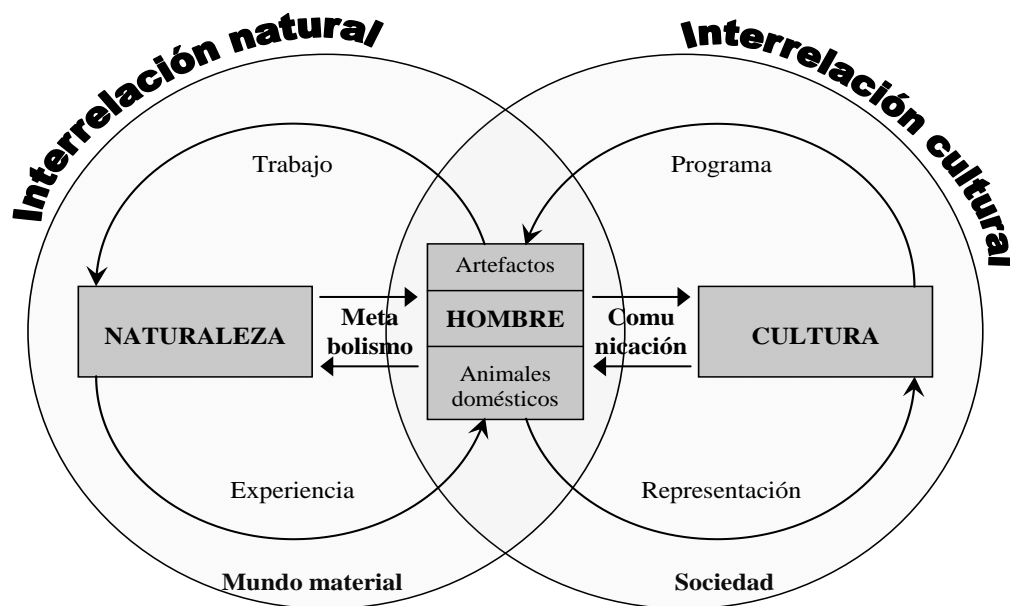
Interrelación natural

Interrelación cultural

Trabajo

Programa

Artefactos

NATURALEZA

Meta bolismo

HOMBRE

Comu nicación

CULTURA

Animales domésticos

Experiencia

Representación

Mundo material

Sociedad